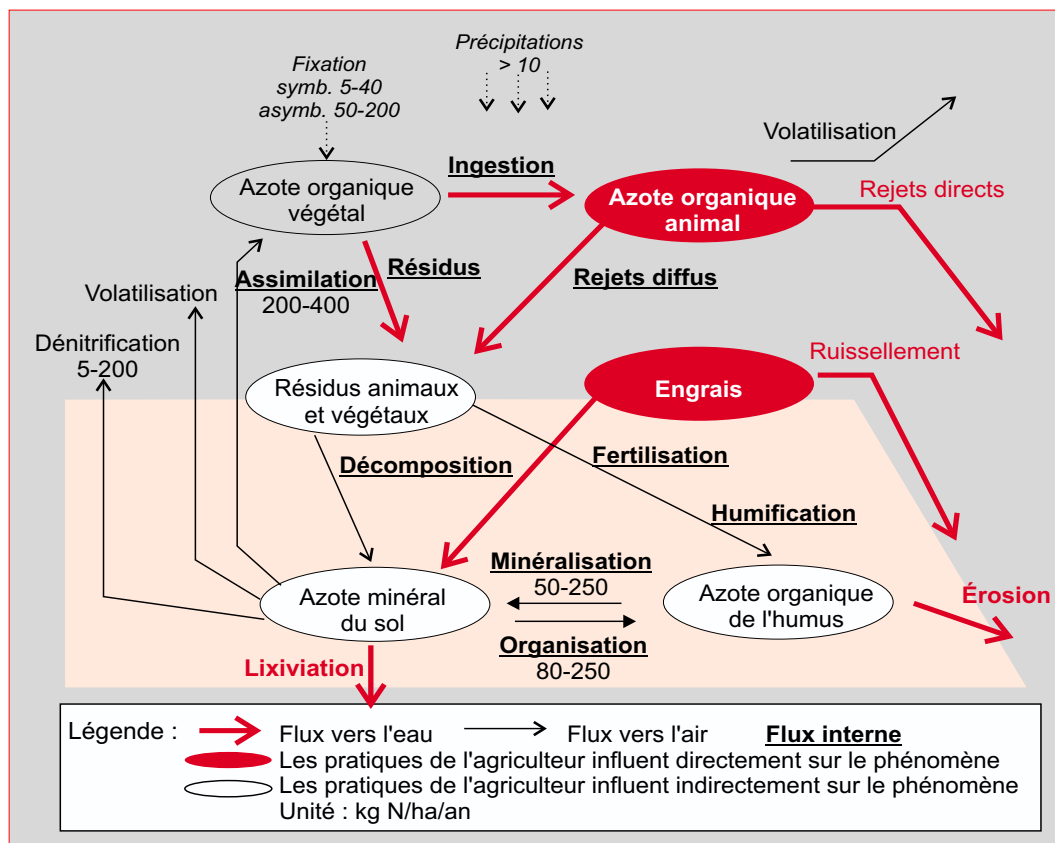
Fixation
symb. 5-40
asymb. 50-200

Précipitations
> 10

Volatilisation

Azote organique végétal

Ingestion

Azote organique animal

Rejets directs

Assimilation
200-400

Résidus

Rejets diffus

Volatilisation

Dénitrification
5-200

Ruissellement

Résidus animaux et végétaux

Engrais

Décomposition

Fertilisation

Humification

Minéralisation
50-250

Azote minéral du sol

Azote organique de l'humus

Érosion

Organisation
80-250

Lixiviation

Légende : Flux vers l'eau Flux vers l'air **Flux interne**
Les pratiques de l'agriculteur influent directement sur le phénomène
Les pratiques de l'agriculteur influent indirectement sur le phénomène
Unité : kg N/ha/an